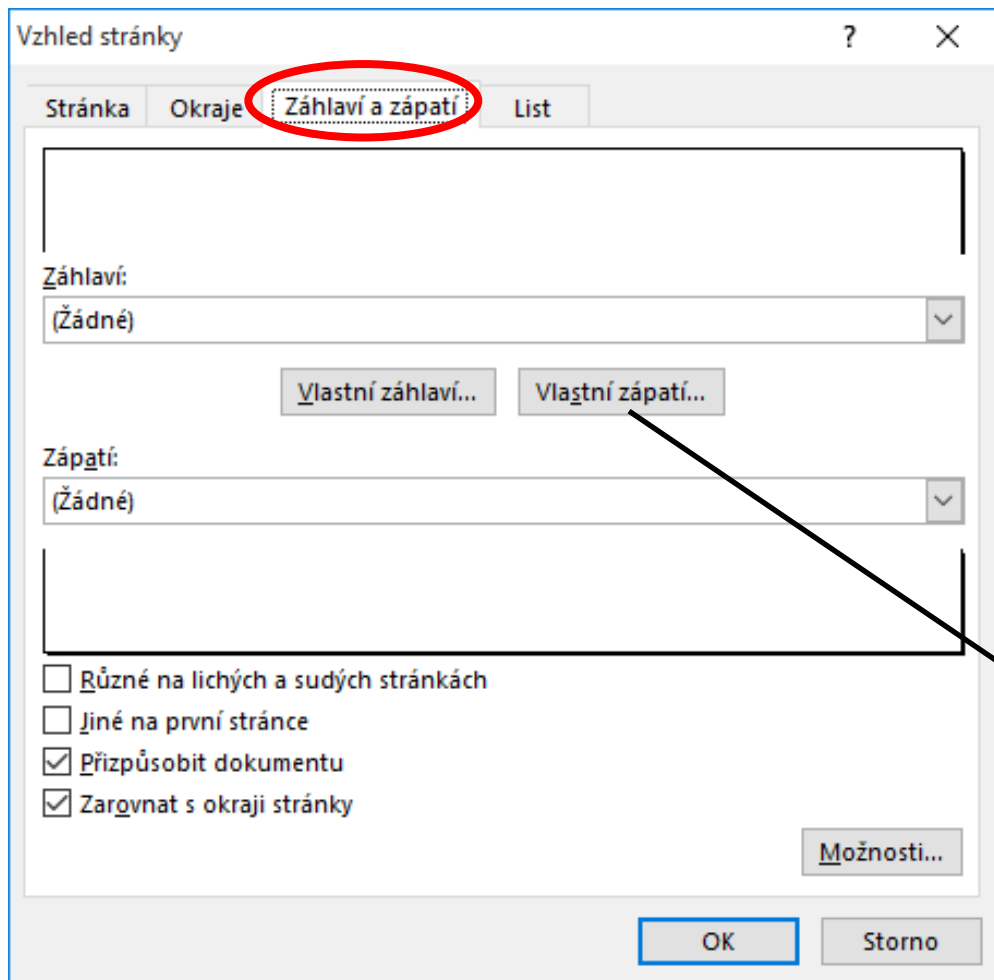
Vzhled stránky

?

X

Stránka

Okraje

Záhlaví a zápatí

List

Záhlaví:

(Žádné)

Vlastní záhlaví...

Vlastní zápatí...

Zápatí:

(Žádné)

Různé na lichých a sudých stránkách

Jiné na první stránce

Přizpůsobit dokumentu

Zarovnat s okraji stránky

Možnosti...

OK

Storno